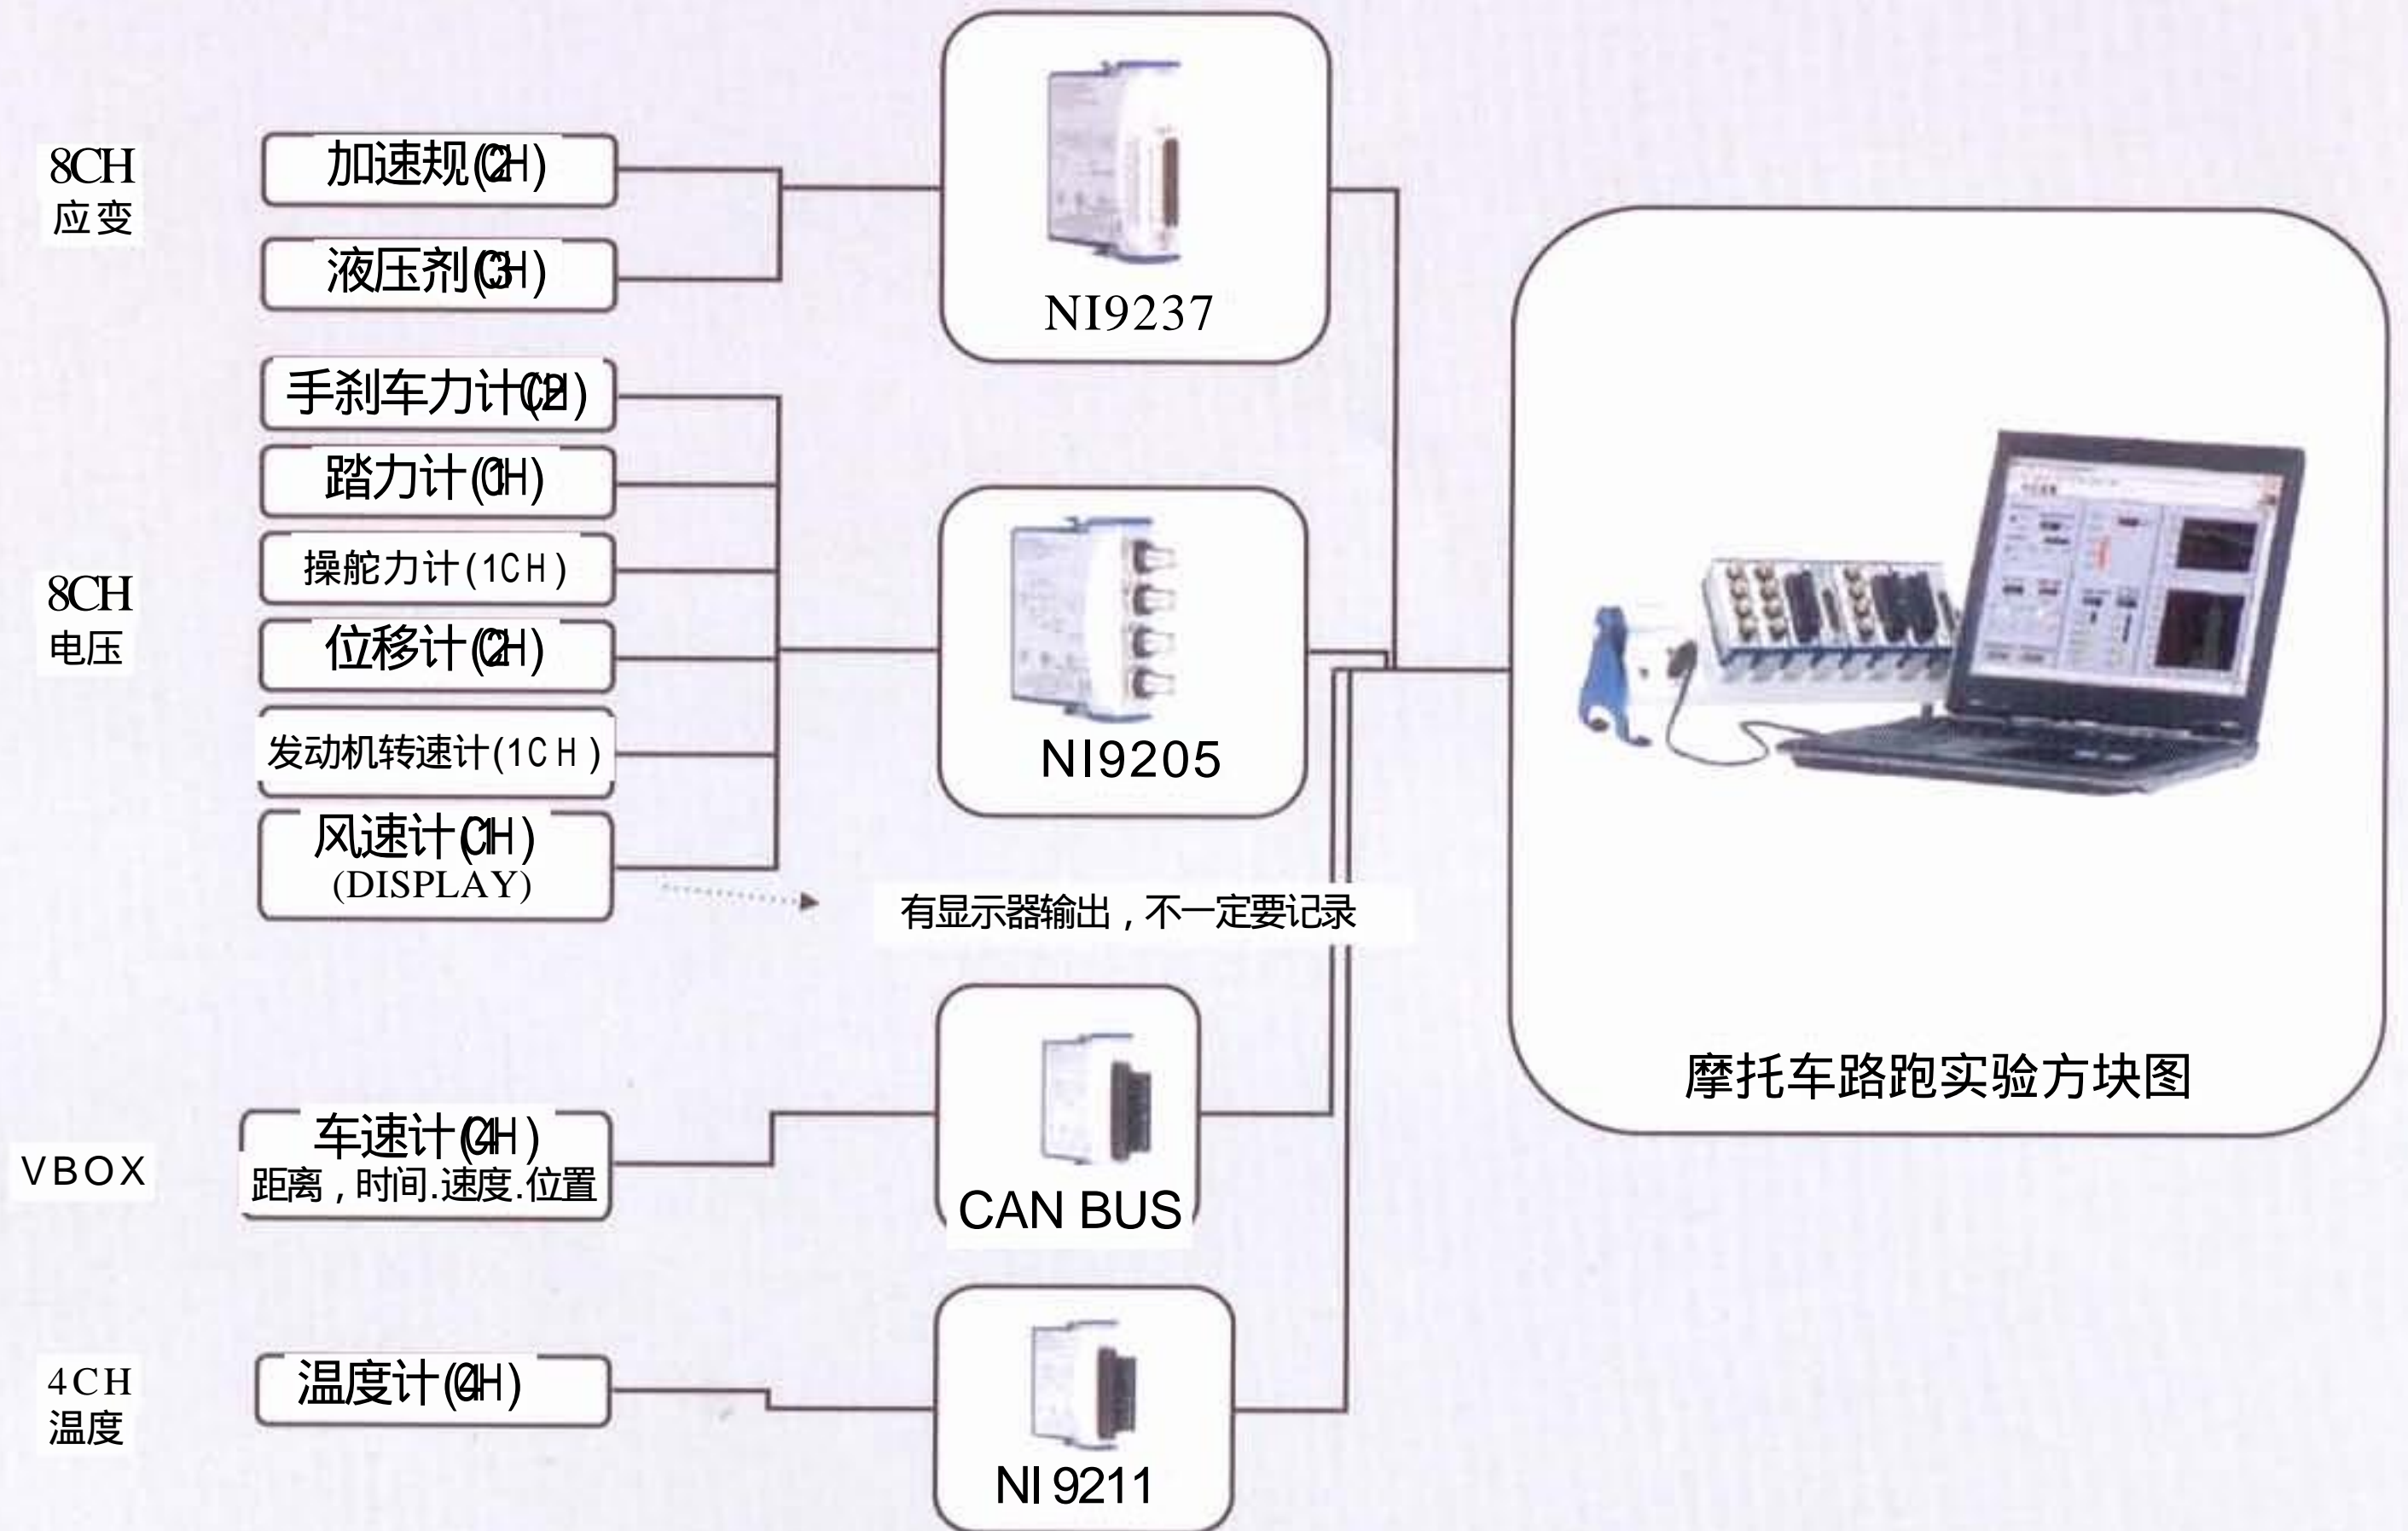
8CH
应变

加速规(2CH)

液压剂(3CH)

NI9237

手刹车力计(2CH)

踏力计(1CH)

操舵力计(1CH)

8CH
电压

位移计(2CH)

发动机转速计(1CH)

风速计(1CH)
(DISPLAY)

NI9205

有显示器输出，不一定要记录

摩托车路跑实验方块图

VBOX

车速计(4CH)
距离，时间.速度.位置

CAN BUS

4CH
温度

温度计(4CH)

NI 9211